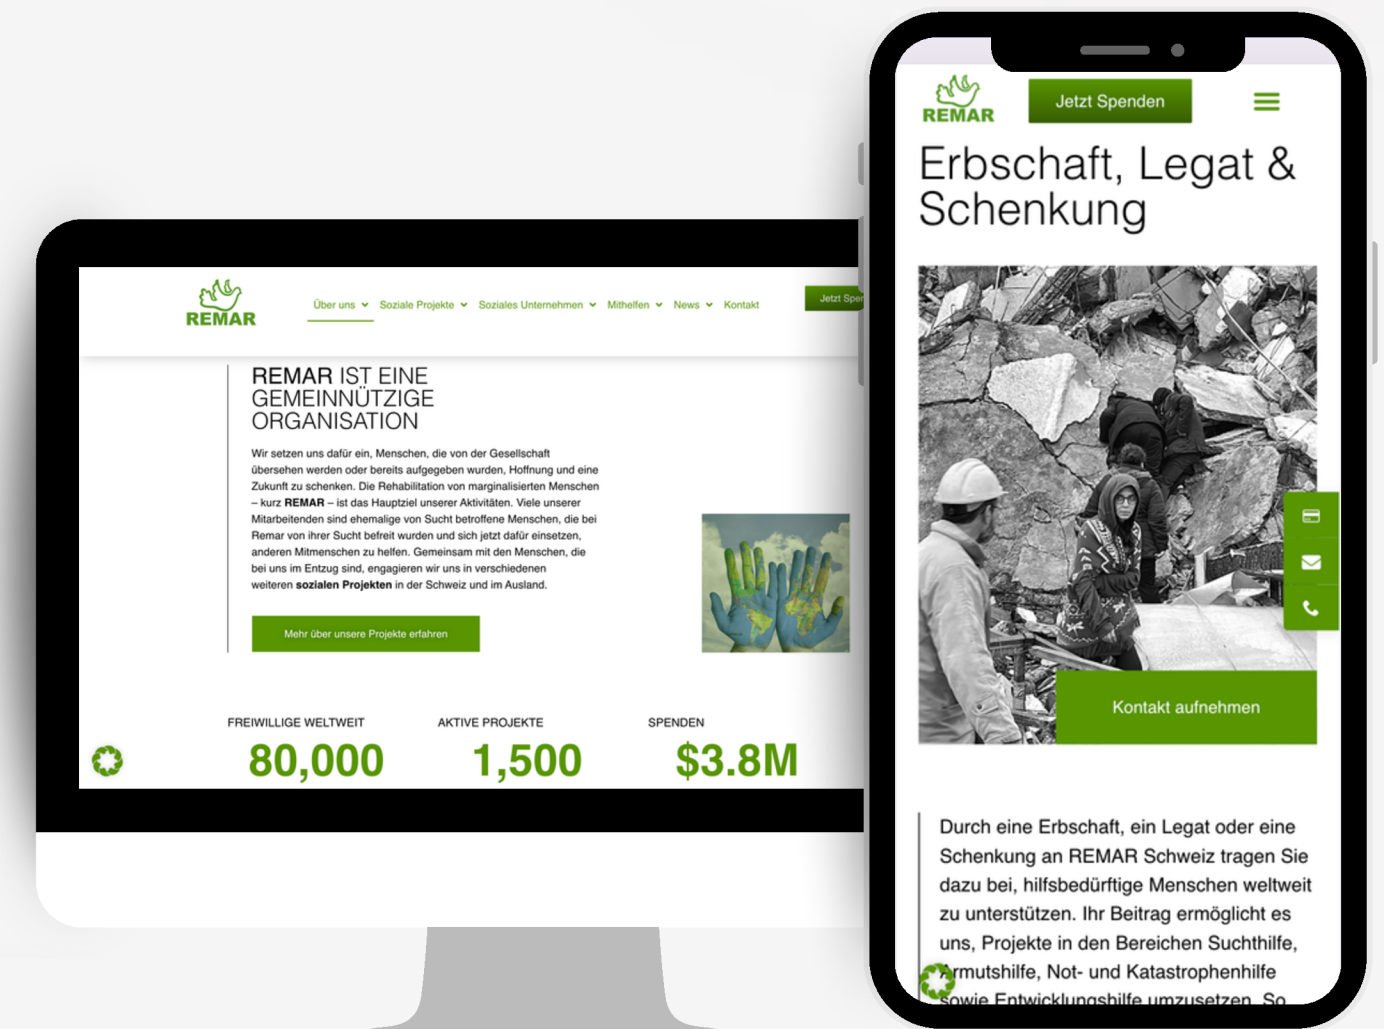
REMAR

Über uns Soziale Projekte Soziales Unternehmen Mithelfen News Kontakt

Jetzt Spen

REMAR IST EINE GEMEINNÜTZIGE ORGANISATION

Wir setzen uns dafür ein, Menschen, die von der Gesellschaft übersehen werden oder bereits aufgegeben wurden, Hoffnung und eine Zukunft zu schenken. Die Rehabilitation von marginalisierten Menschen – kurz REMAR – ist das Hauptziel unserer Aktivitäten. Viele unserer Mitarbeitenden sind ehemalige von Sucht betroffene Menschen, die bei Remar von ihrer Sucht befreit wurden und sich jetzt dafür einsetzen, anderen Mitmenschen zu helfen. Gemeinsam mit den Menschen, die bei uns im Entzug sind, engagieren wir uns in verschiedenen weiteren sozialen Projekten in der Schweiz und im Ausland.

Mehr über unsere Projekte erfahren

FREIWILLIGE WELTWEIT
80,000

AKTIVE PROJEKTE
1,500

SPENDEN
$3.8M

REMAR

Jetzt Spenden

Erbschaft, Legat & Schenkung

Kontakt aufnehmen

Durch eine Erbschaft, ein Legat oder eine Schenkung an REMAR Schweiz tragen Sie dazu bei, hilfsbedürftige Menschen weltweit zu unterstützen. Ihr Beitrag ermöglicht es uns, Projekte in den Bereichen Suchthilfe, Armutshilfe, Not- und Katastrophenhilfe sowie Entwicklungshilfe umzusetzen. So